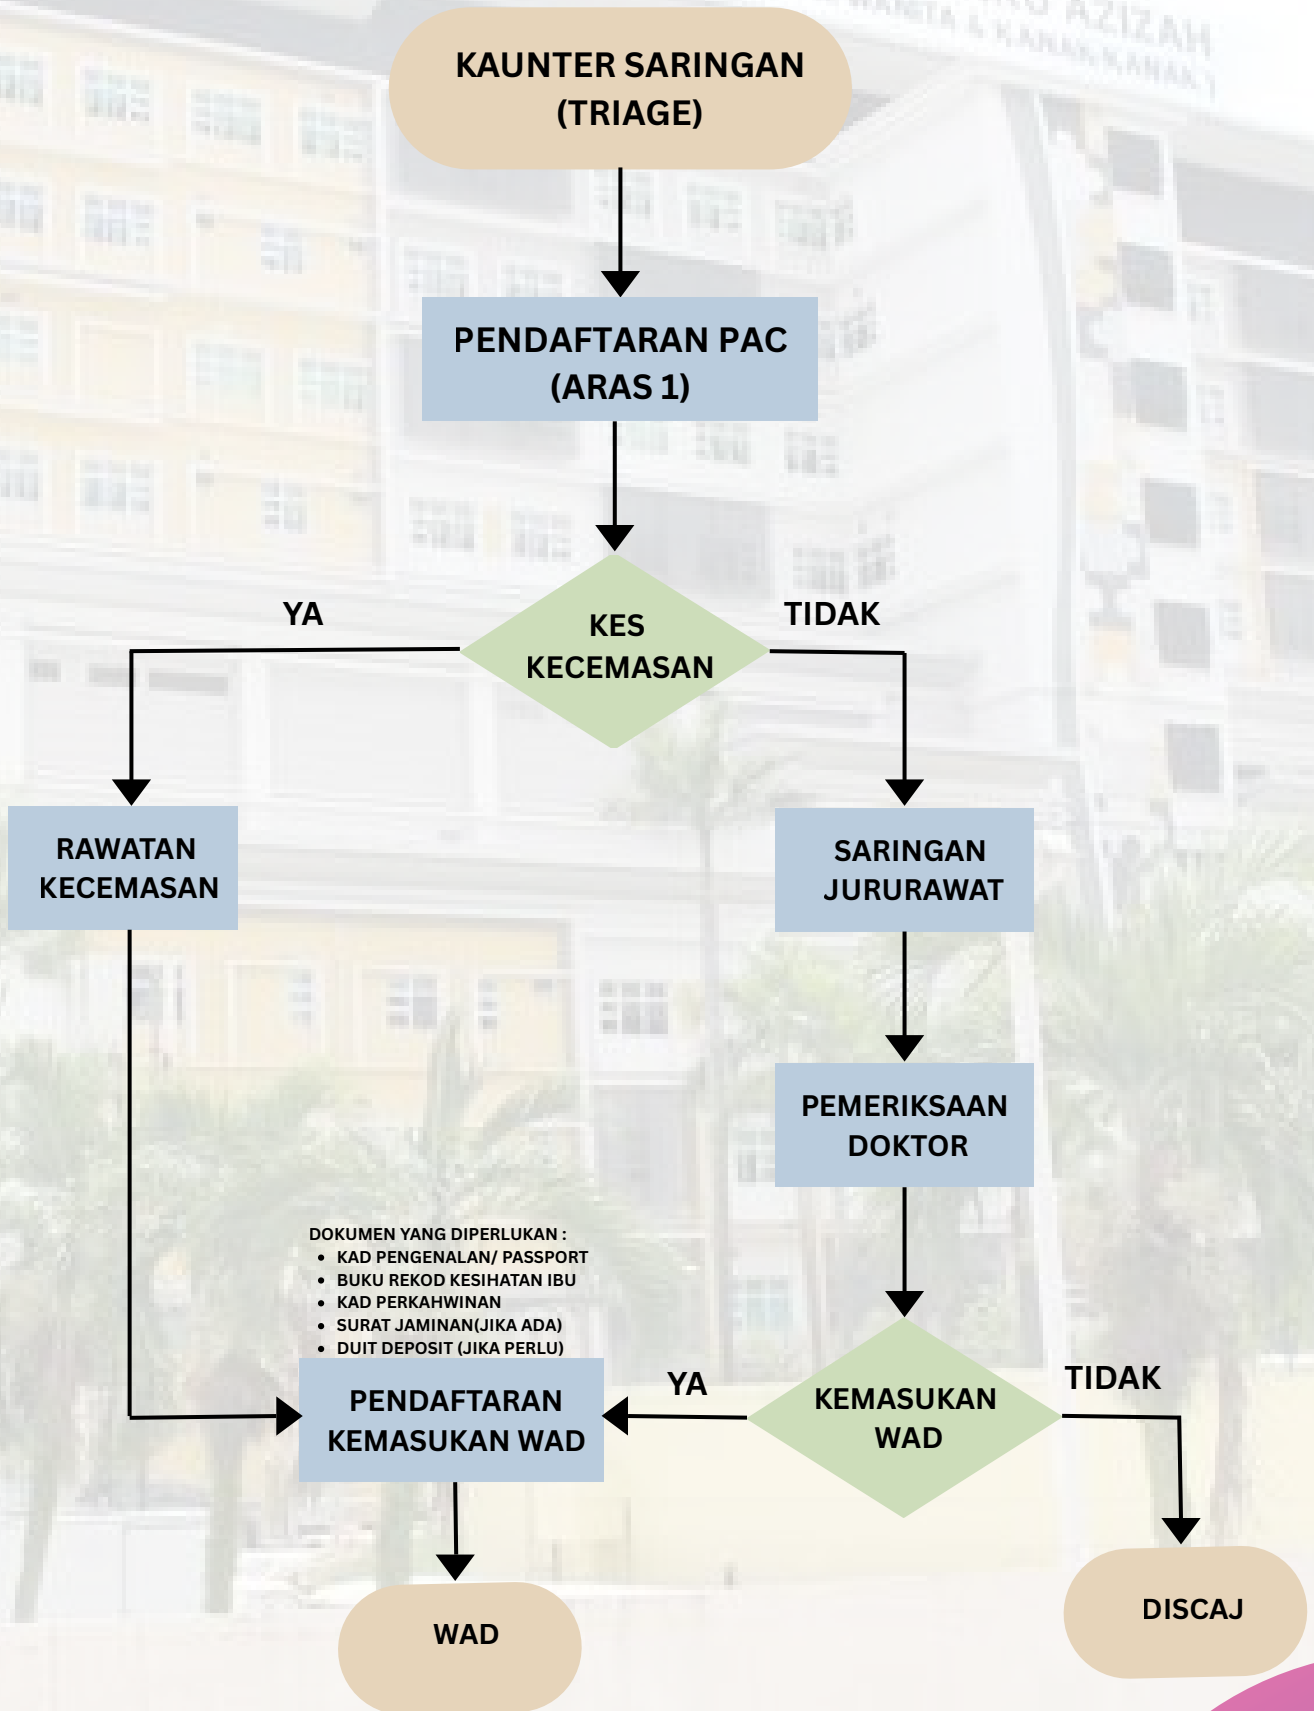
KAUNTER SARINGAN (TRIAGE)

PENDAFTARAN PAC (ARAS 1)

KES KECEMASAN

YA

TIDAK

RAWATAN KECEMASAN

SARINGAN JURURAWAT

PEMERIKSAAN DOKTOR

DOKUMEN YANG DIPERLUKAN :
- KAD PENGENALAN/ PASSPORT
- BUKU REKOD KESIHATAN IBU
- KAD PERKAHWINAN
- SURAT JAMINAN(JIKA ADA)
- DUIT DEPOSIT (JIKA PERLU)

PENDAFTARAN KEMASUKAN WAD

YA

KEMASUKAN WAD

TIDAK

WAD

DISCAJ